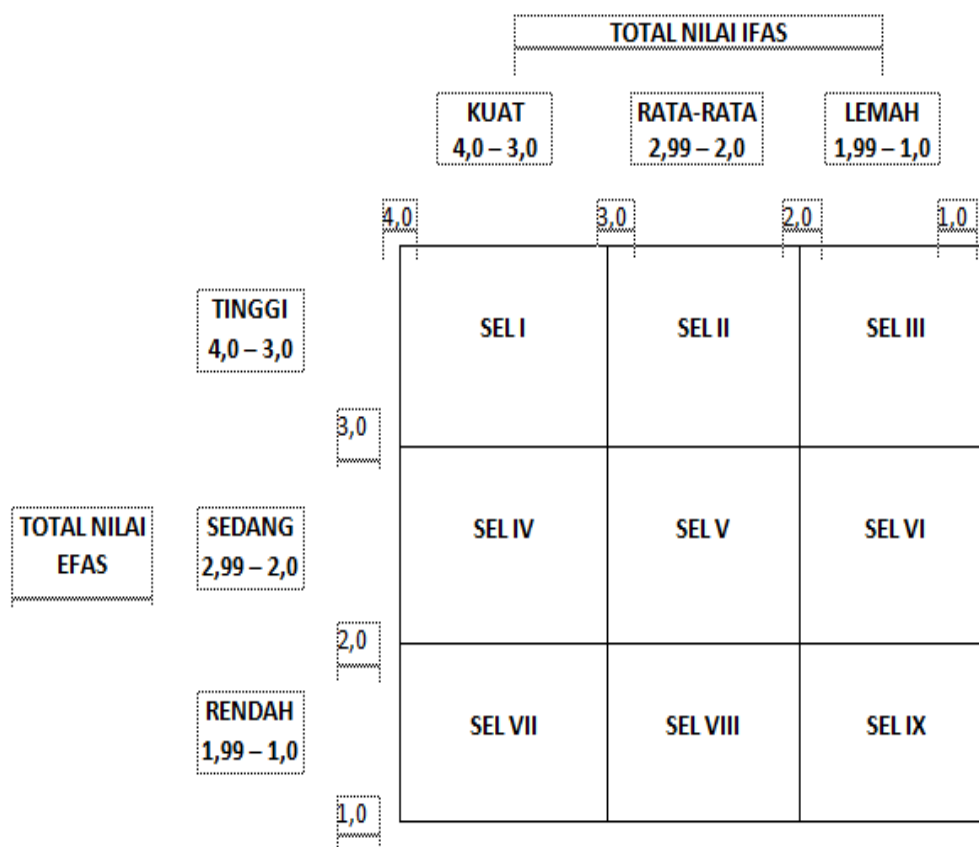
TOTAL NILAI IFAS

KUAT
4,0 – 3,0

RATA-RATA
2,99 – 2,0

LEMAH
1,99 – 1,0

4,0
3,0
2,0
1,0

TINGGI
4,0 – 3,0

3,0

TOTAL NILAI EFAS

SEDANG
2,99 – 2,0

2,0

RENDAH
1,99 – 1,0

1,0

| SEL I | SEL II | SEL III |
|---|---|---|
| SEL IV | SEL V | SEL VI |
| SEL VII | SEL VIII | SEL IX |